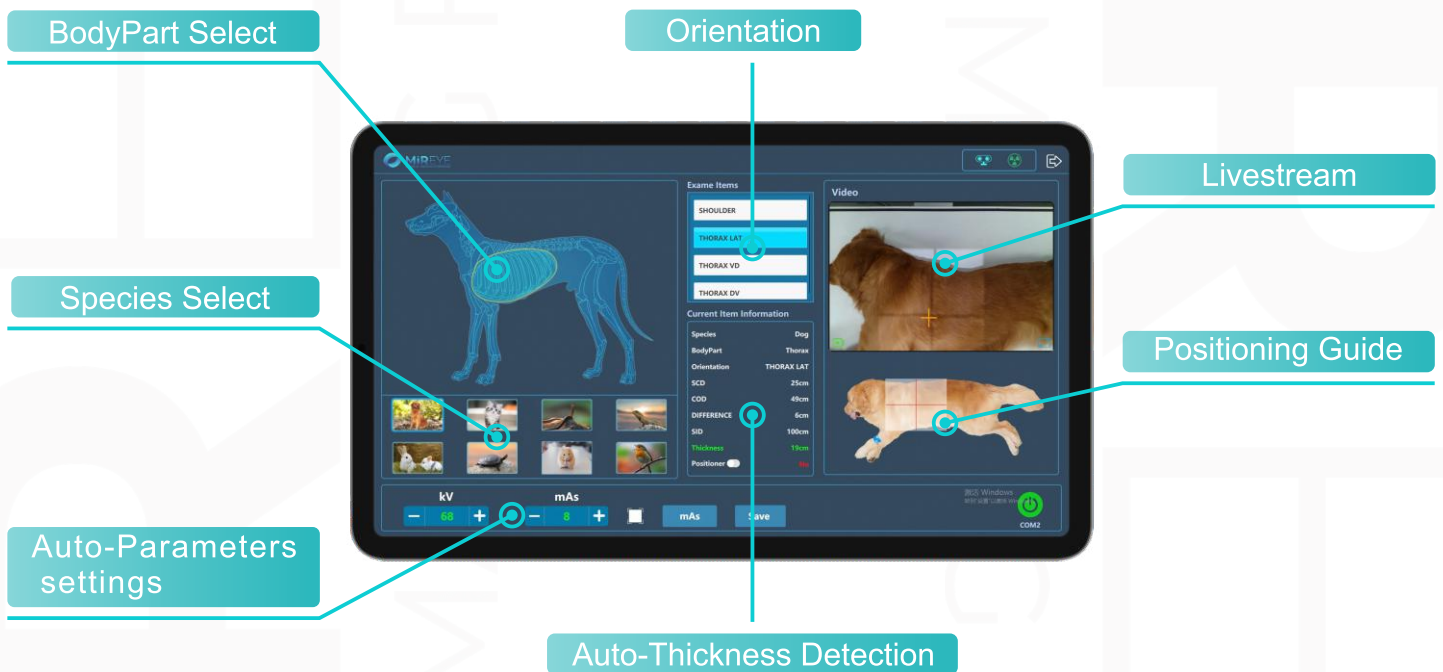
BodyPart Select

Orientation

Livestream

Species Select

Positioning Guide

Auto-Parameters settings

Auto-Thickness Detection

MIREYE

Exame Items

SHOULDER

THORAX LAT

THORAX VD

THORAX DV

Current Item Information

| | |
|---|---|
| Species | Dog |
| BodyPart | Thorax |
| Orientation | THORAX LAT |
| SCD | 25cm |
| COD | 49cm |
| DIFFERENCE | 6cm |
| SID | 100cm |
| Thickness | 19cm |
| Positioner | 0s |

Video

kV

mAs

− 68 +

− 8 +

mAs

Save

激活 Windows

COM2